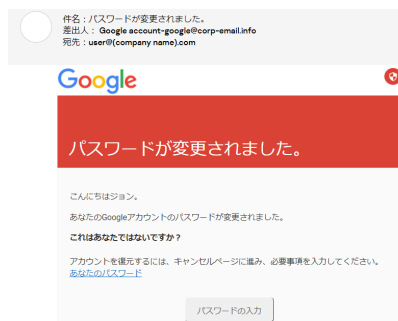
件名：パスワードが変更されました。
差出人： Google account-google@corp-email.info
宛先：user@(company name).com

Google

パスワードが変更されました。

こんにちはジョン。

あなたのGoogleアカウントのパスワードが変更されました。

これはあなたではないですか？

アカウントを復元するには、キャンセルページに進み、必要事項を入力してください。
あなたのパスワード

パスワードの入力